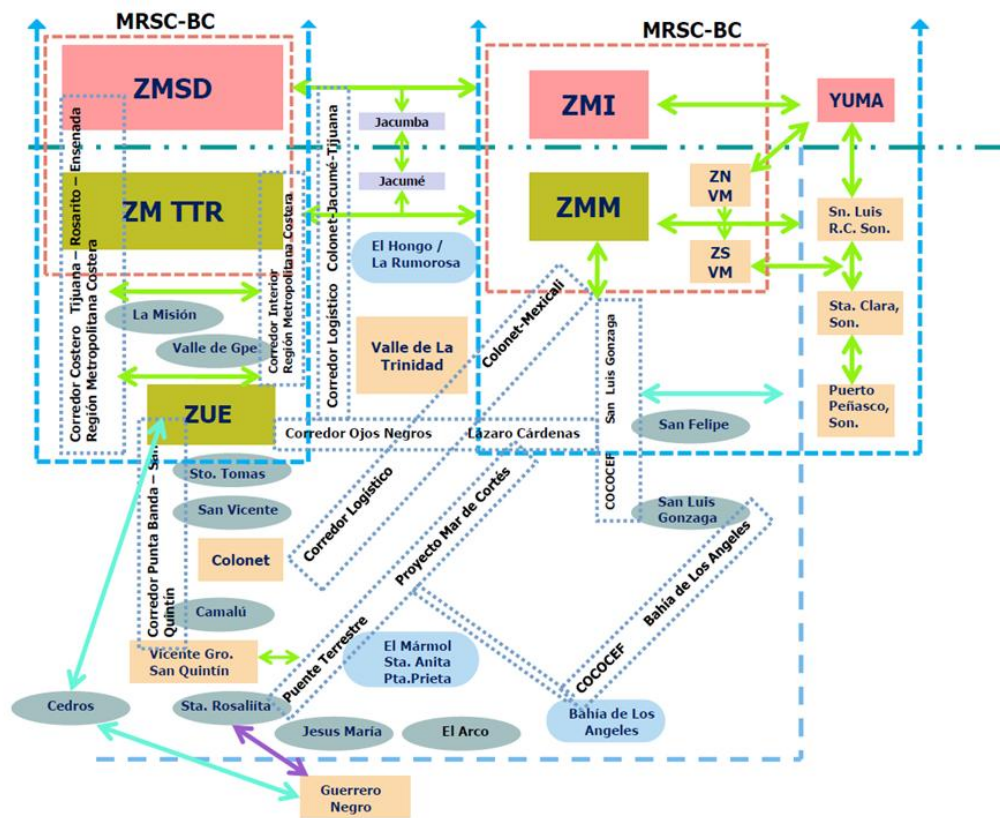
MRSC-BC

ZMSD

ZM TTR

Corredor Costero Tijuana – Rosarito – Ensenada Región Metropolitana Costera

Corredor Interior Región Metropolitana Costera

Corredor Logístico Colonet-Jacumé-Tijuana

Jacumba

Jacumé

El Hongo / La Rumorosa

Valle de La Trinidad

La Misión

Valle de Gpe

ZUE

Corredor Ojos Negros Lázaro Cárdenas

MRSC-BC

ZMI

YUMA

ZMM

ZN VM

ZS VM

Sn. Luis R.C. Son.

Sta. Clara, Son.

Puerto Peñasco, Son.

Colonet-Mexicali

San Luis Gonzaga

COCOCEF

San Felipe

San Luis Gonzaga

Sto. Tomas

San Vicente

Colonet

Camalú

Corredor Punta Banda – San Quintín

Corredor Logístico

Proyecto Mar de Cortés

Puente Terrestre

Vicente Gro. San Quintín

El Mármol Sta. Anita Pta.Prieta

COCOCEF Bahía de Los Angeles

Bahía de Los Angeles

Cedros

Sta. Rosalilta

Jesus María

El Arco

Guerrero Negro